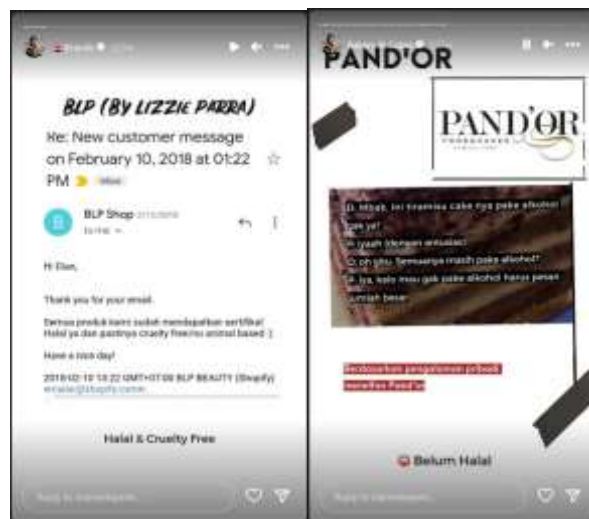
BLP (BY LIZZIE PARRA)

Re: New customer message on February 10, 2018 at 01:22 PM

BLP Shop

Hi Elen,

Thank you for your email.

Semua produk kami sudah mendapatkan sertifikat Halal ya dan pastinya cruelty free/no animal based :)

Have a nice day!

2018-02-10 13:22 GMT+07:00 BLP BEAUTY (Shopify) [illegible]

Halal & Cruelty Free

Reply to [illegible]

PAND'OR

PAND'OR

Q: Mbak, ini tiramisu cake nya pake alkohol gak ya?
A: Iyaah (dengan antusias)
Q: oh gitu. Semuanya masih pake alkohol?
A: iya, kalo mau gak pake alkohol harus pesan jumlah besar

Berdasarkan pengalaman pribadi menelfon Pand'or

Belum Halal

Reply to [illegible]